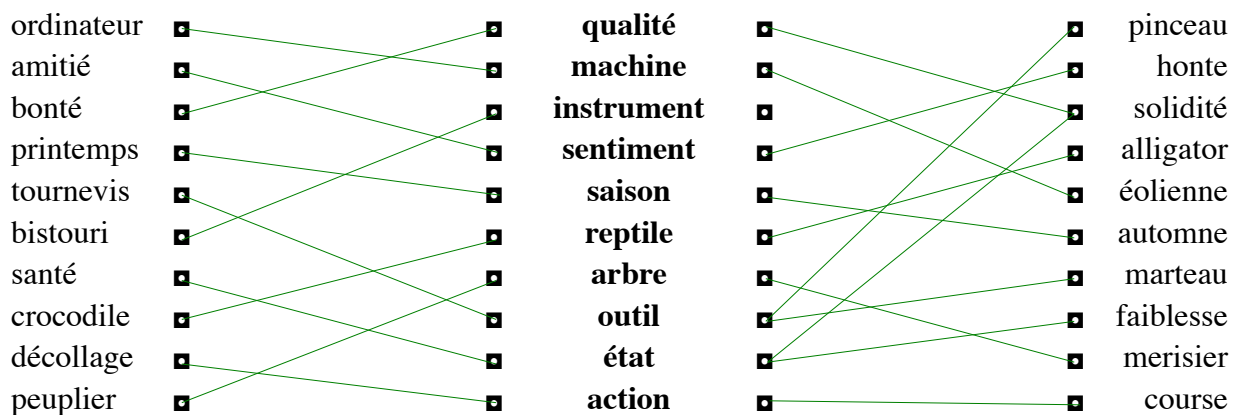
ordinateur
amitié
bonté
printemps
tournevis
bistouri
santé
crocodile
décollage
peuplier

**qualité**
**machine**
**instrument**
**sentiment**
**saison**
**reptile**
**arbre**
**outil**
**état**
**action**

pinceau
honte
solidité
alligator
éolienne
automne
marteau
faiblesse
merisier
course